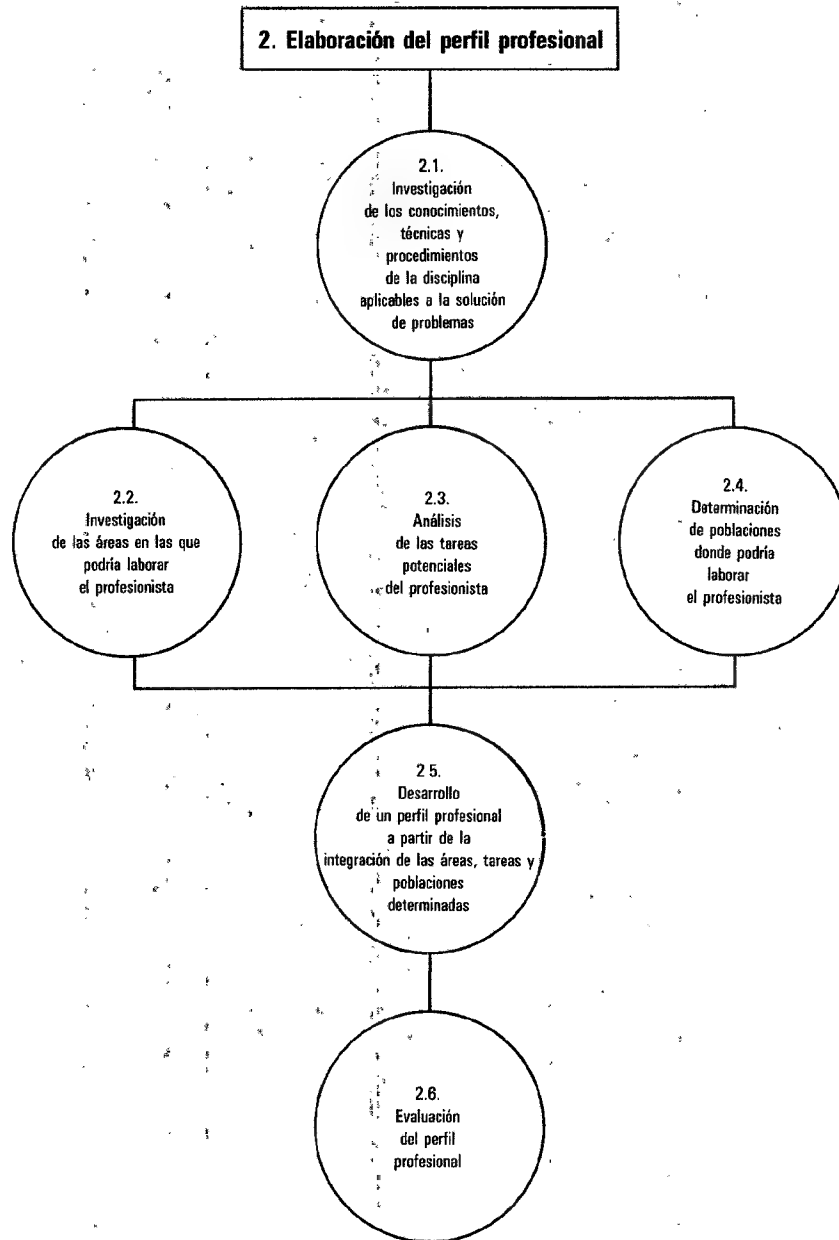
2. Elaboración del perfil profesional

2.1.
Investigación de los conocimientos, técnicas y procedimientos de la disciplina aplicables a la solución de problemas

2.2.
Investigación de las áreas en las que podría laborar el profesionista

2.3.
Análisis de las tareas potenciales del profesionista

2.4.
Determinación de poblaciones donde podría laborar el profesionista

2 5.
Desarrollo de un perfil profesional a partir de la integración de las áreas, tareas y poblaciones determinadas

2.6.
Evaluación del perfil profesional